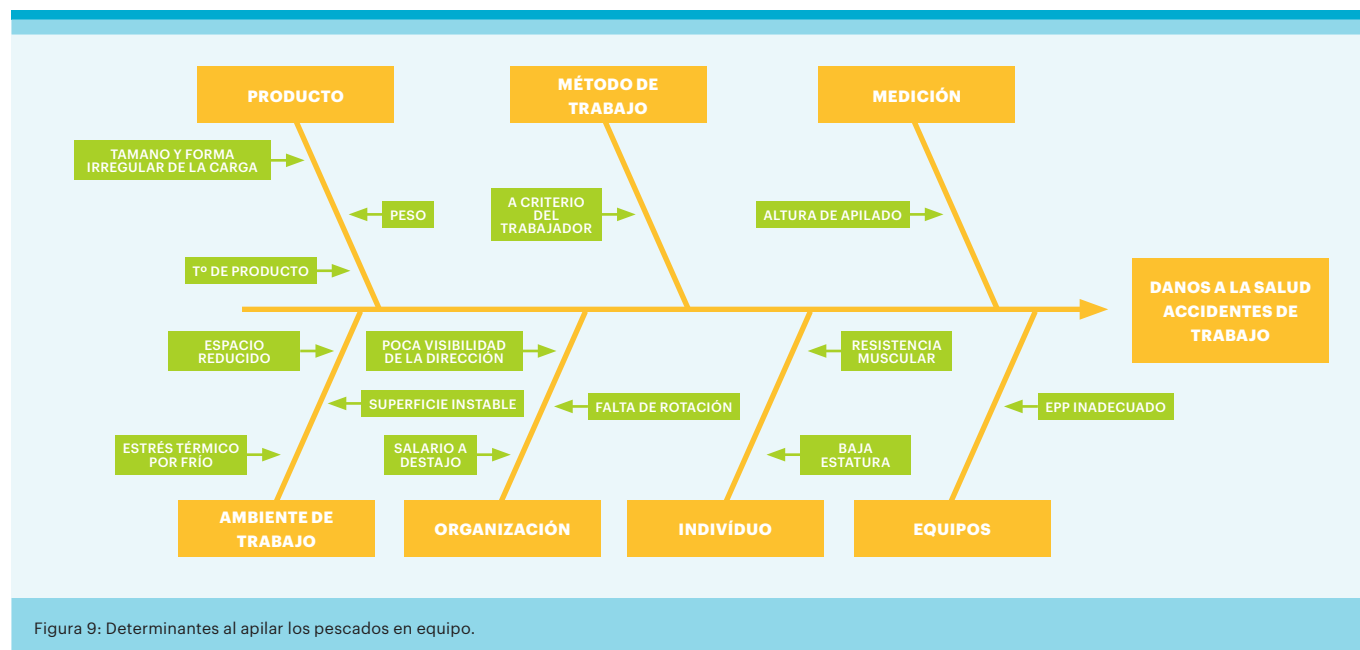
PRODUCTO

MÉTODO DE TRABAJO

MEDICIÓN

TAMANO Y FORMA IRREGULAR DE LA CARGA

PESO

Tº DE PRODUCTO

A CRITERIO DEL TRABAJADOR

ALTURA DE APILADO

DANOS A LA SALUD ACCIDENTES DE TRABAJO

ESPACIO REDUCIDO

SUPERFICIE INSTABLE

ESTRÉS TÉRMICO POR FRÍO

POCA VISIBILIDAD DE LA DIRECCIÓN

FALTA DE ROTACIÓN

SALARIO A DESTAJO

RESISTENCIA MUSCULAR

BAJA ESTATURA

EPP INADECUADO

AMBIENTE DE TRABAJO

ORGANIZACIÓN

INDIVÍDUO

EQUIPOS

Figura 9: Determinantes al apilar los pescados en equipo.